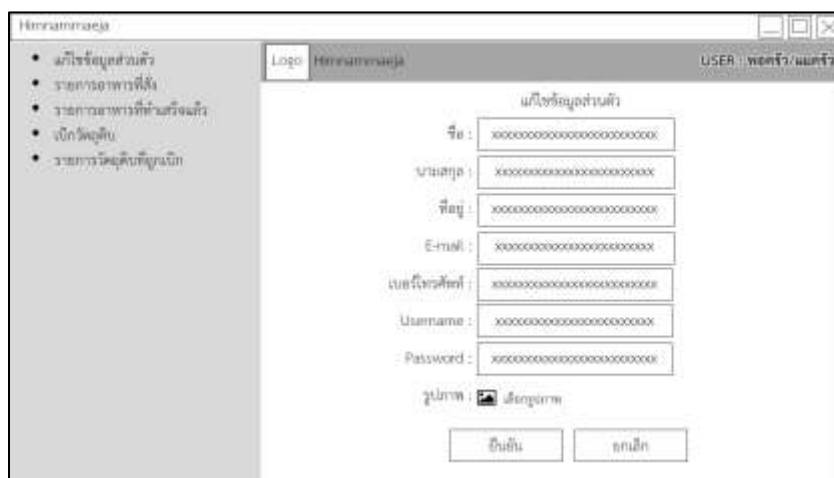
Himnammaeja

- แก้ไขข้อมูลส่วนตัว
- รายการอาหารที่สั่ง
- รายการอาหารที่ทำเสร็จแล้ว
- เบิกวัตถุดิบ
- รายการวัตถุดิบที่ถูกเบิก

Logo Himnammaeja

USER : พ่อครัว/แม่ครัว

แก้ไขข้อมูลส่วนตัว

ชื่อ : xxxxxxxxxxxxxxxxxxxxxxxx

นามสกุล : xxxxxxxxxxxxxxxxxxxxxxxx

ที่อยู่ : xxxxxxxxxxxxxxxxxxxxxxxx

E-mail : xxxxxxxxxxxxxxxxxxxxxxxx

เบอร์โทรศัพท์ : xxxxxxxxxxxxxxxxxxxxxxxx

Username : xxxxxxxxxxxxxxxxxxxxxxxx

Password : xxxxxxxxxxxxxxxxxxxxxxxx

รูปภาพ : เลือกรูปภาพ

ยืนยัน ยกเลิก